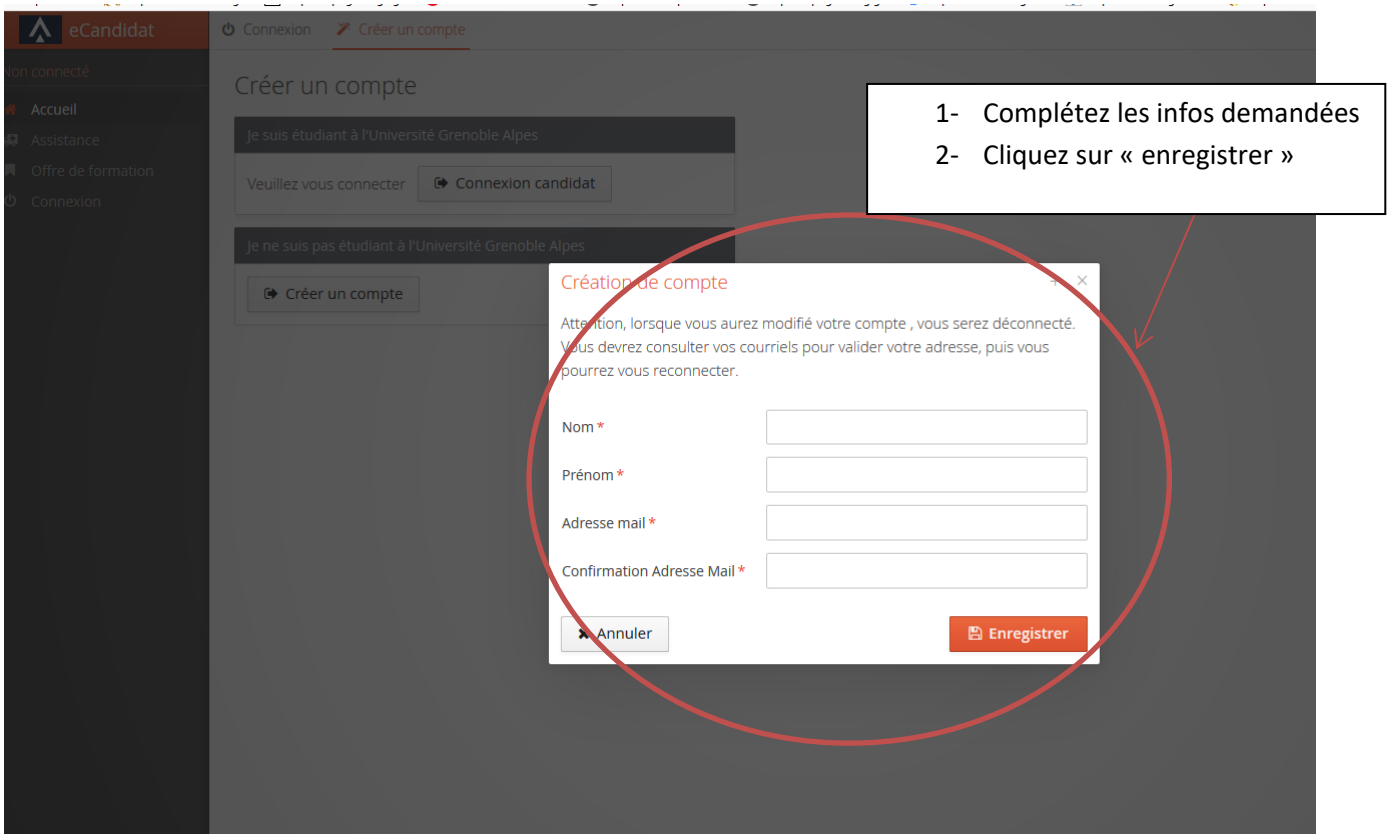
eCandidat

Connexion

Créer un compte

Non connecté

Accueil

Assistance

Offre de formation

Connexion

Créer un compte

Je suis étudiant à l'Université Grenoble Alpes

Veuillez vous connecter

Connexion candidat

Je ne suis pas étudiant à l'Université Grenoble Alpes

Créer un compte

1- Complétez les infos demandées

2- Cliquez sur « enregistrer »

Création de compte

Attention, lorsque vous aurez modifié votre compte , vous serez déconnecté. Vous devrez consulter vos courriels pour valider votre adresse, puis vous pourrez vous reconnecter.

Nom *

Prénom *

Adresse mail *

Confirmation Adresse Mail *

Annuler

Enregistrer